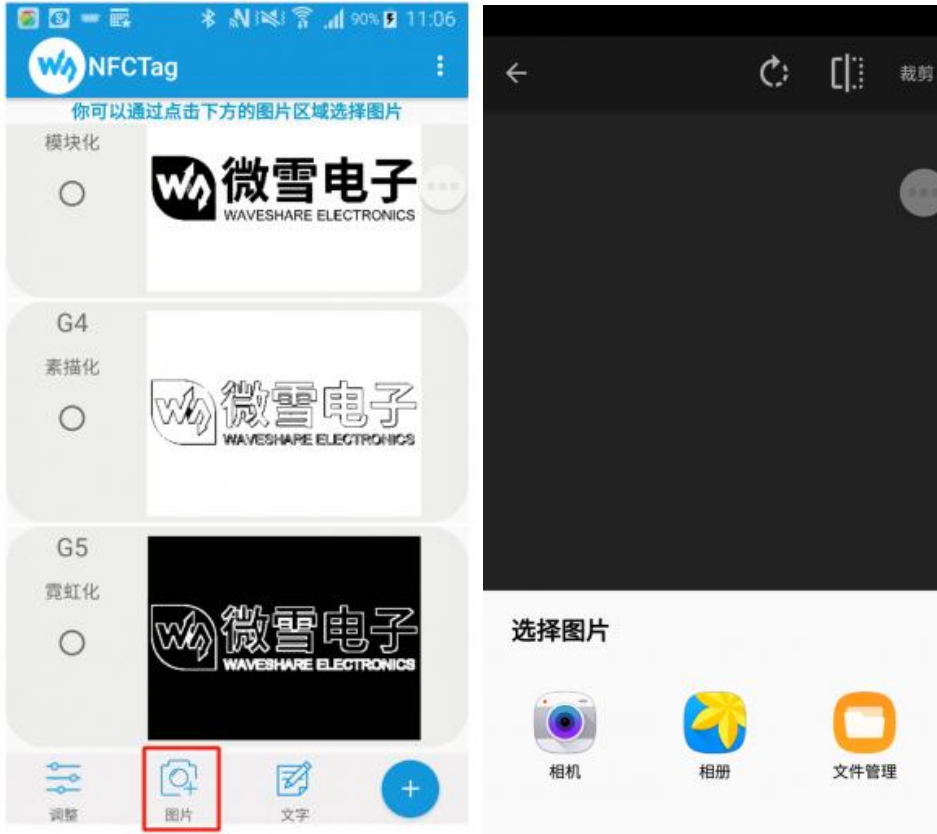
90% 11:06
NFCTag
你可以通过点击下方的图片区域选择图片
模块化
微雪电子
WAVESHARE ELECTRONICS
G4
素描化
微雪电子
WAVESHARE ELECTRONICS
G5
霓虹化
微雪电子
WAVESHARE ELECTRONICS
调整
图片
文字
+

裁剪
选择图片
相机
相册
文件管理